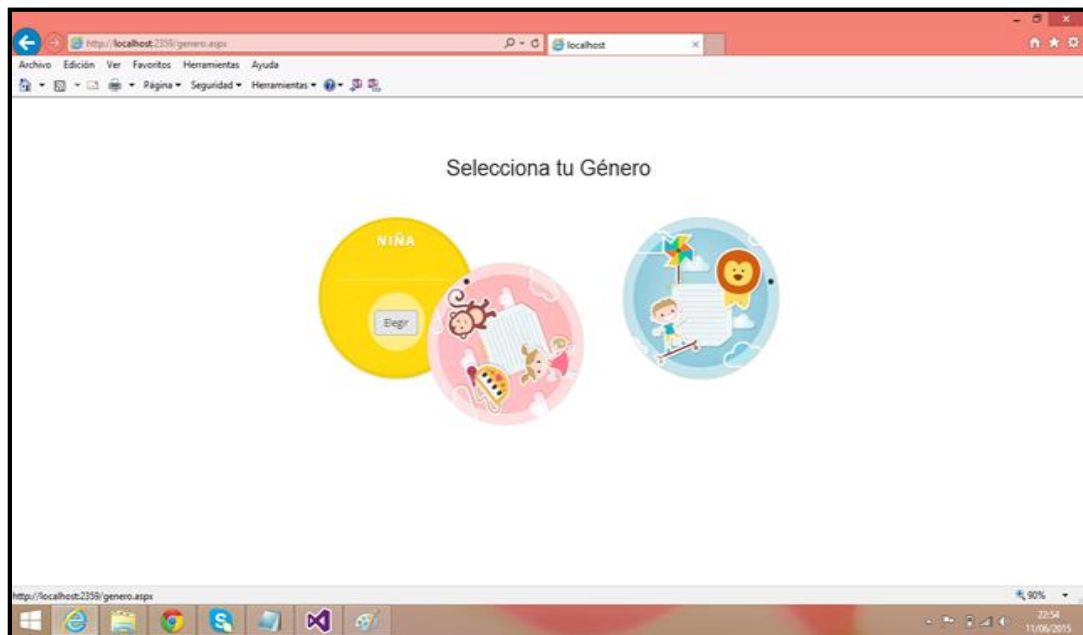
http://localhost:2359/genero.aspx
localhost
Archivo Edición Ver Favoritos Herramientas Ayuda
Página ▾ Seguridad ▾ Herramientas ▾

Selecciona tu Género

NIÑA

Elegir

http://localhost:2359/genero.aspx
90%
22:54
11/06/2015